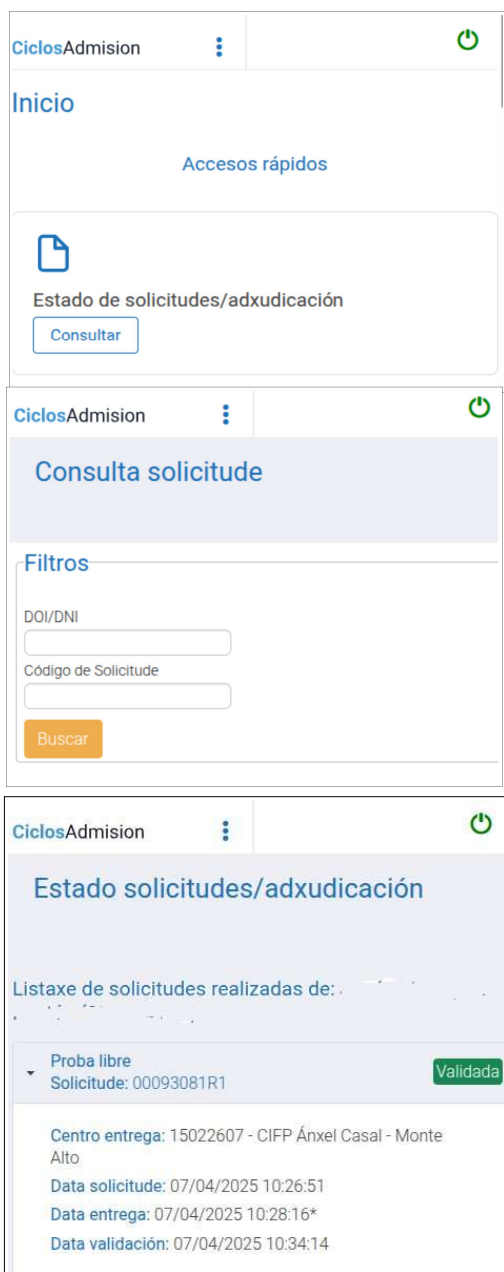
CiclosAdmision

Inicio

Accesos rápidos

Estado de solicitudes/adxudicación

Consultar

CiclosAdmision

Consulta solicitude

Filtros

DOI/DNI

Código de Solicitude

Buscar

CiclosAdmision

Estado solicitudes/adxudicación

Listaxe de solicitudes realizadas de: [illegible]

Proba libre
Solicitude: 00093081R1

Validada

Centro entrega: 15022607 - CIFP Ánxel Casal - Monte Alto
Data solicitude: 07/04/2025 10:26:51
Data entrega: 07/04/2025 10:28:16*
Data validación: 07/04/2025 10:34:14